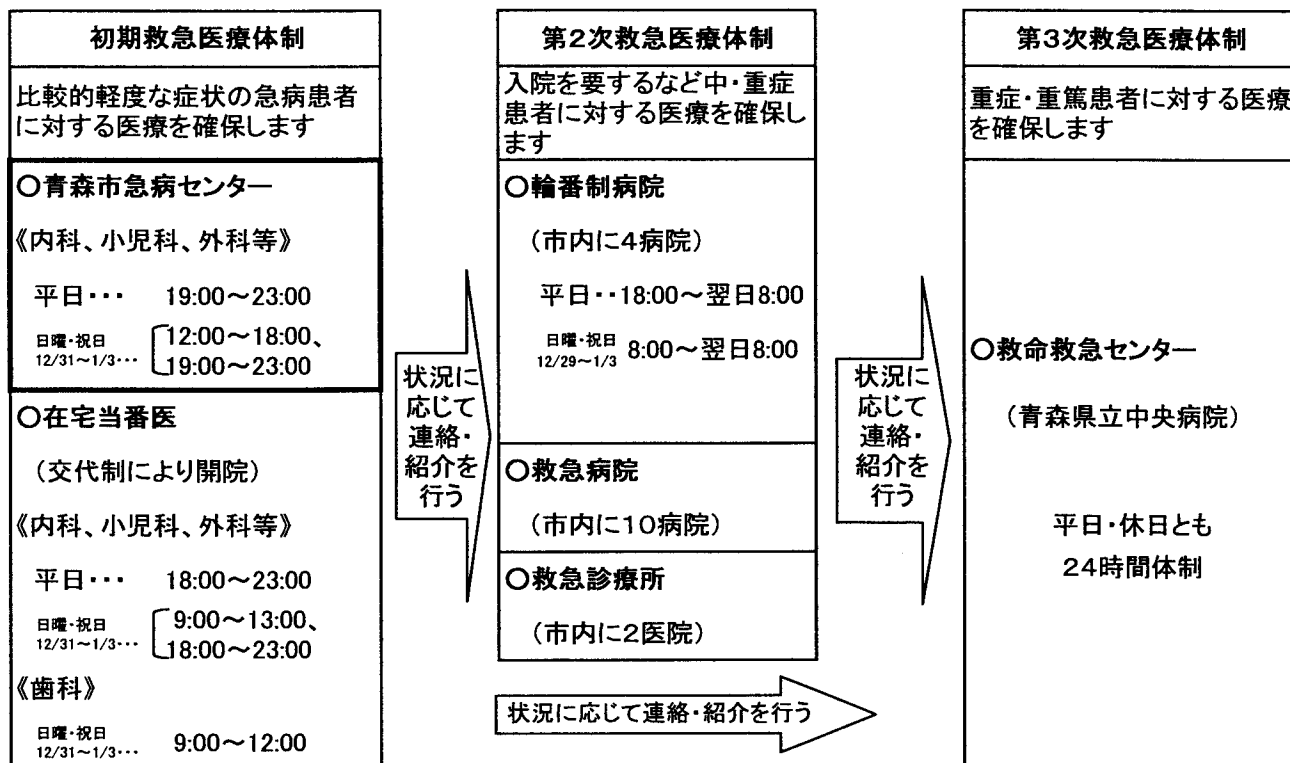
初期救急医療体制

比較的軽度な症状の急病患者に対する医療を確保します

○青森市急病センター

《内科、小児科、外科等》

平日・・・ 19:00～23:00

日曜・祝日 12/31～1/3・・・ 12:00～18:00、19:00～23:00

○在宅当番医

（交代制により開院）

《内科、小児科、外科等》

平日・・・ 18:00～23:00

日曜・祝日 12/31～1/3・・・ 9:00～13:00、18:00～23:00

《歯科》

日曜・祝日 12/31～1/3・・・ 9:00～12:00

状況に応じて連絡・紹介を行う

第2次救急医療体制

入院を要するなど中・重症患者に対する医療を確保します

○輪番制病院

（市内に4病院）

平日・・18:00～翌日8:00

日曜・祝日 12/29～1/3 8:00～翌日8:00

○救急病院

（市内に10病院）

○救急診療所

（市内に2医院）

状況に応じて連絡・紹介を行う

状況に応じて連絡・紹介を行う

第3次救急医療体制

重症・重篤患者に対する医療を確保します

○救命救急センター

（青森県立中央病院）

平日・休日とも

24時間体制